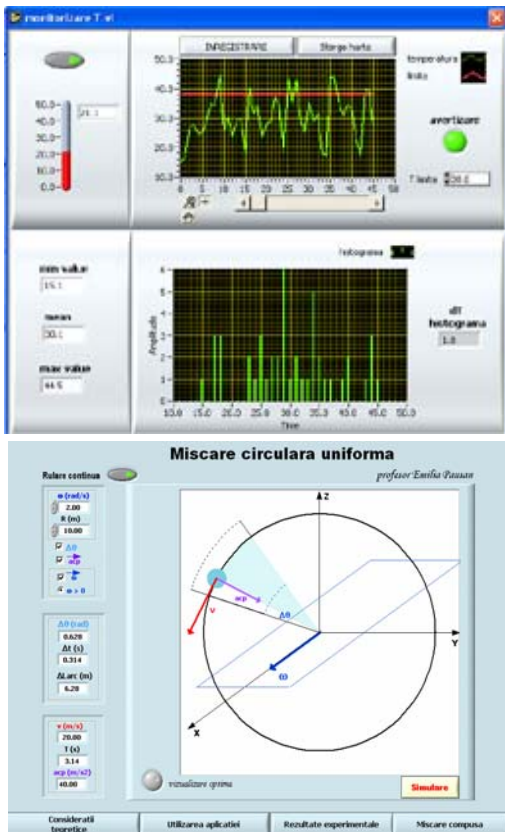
monitorizare T.vi

INREGISTRARE | Sterge harta

temperatura limita

50.0
40.0
30.0
20.0
10.0
0.0

26.1

50.0
40.0
30.0
20.0
10.0

0 5 10 15 20 25 30 35 40 45 50

avertizare

T limita 38.0

min value
16.1

mean
30.1

max value
44.5

histograma

dil histograma
1.0

6
5
4
3
2
1
0

Amplitude

10.0 15.0 20.0 25.0 30.0 35.0 40.0 45.0 50.0
Time

Miscare circulara uniforma

profesor Emilia Pausan

Rulare continua

ω (rad/s)
2.00
R (m)
10.00

Δθ
acp
ω > 0

Δθ (rad)
0.628
Δt (s)
0.314
ΔLarc (m)
6.28

v (m/s)
20.00
T (s)
3.14
acp (m/s2)
40.00

Z
Y
X
v
acp
Δθ
ω

vizualizare sprima

Simulare

Considerati teoretice | Utilizarea aplicatiei | Rezultate experimentale | Miscare compusa